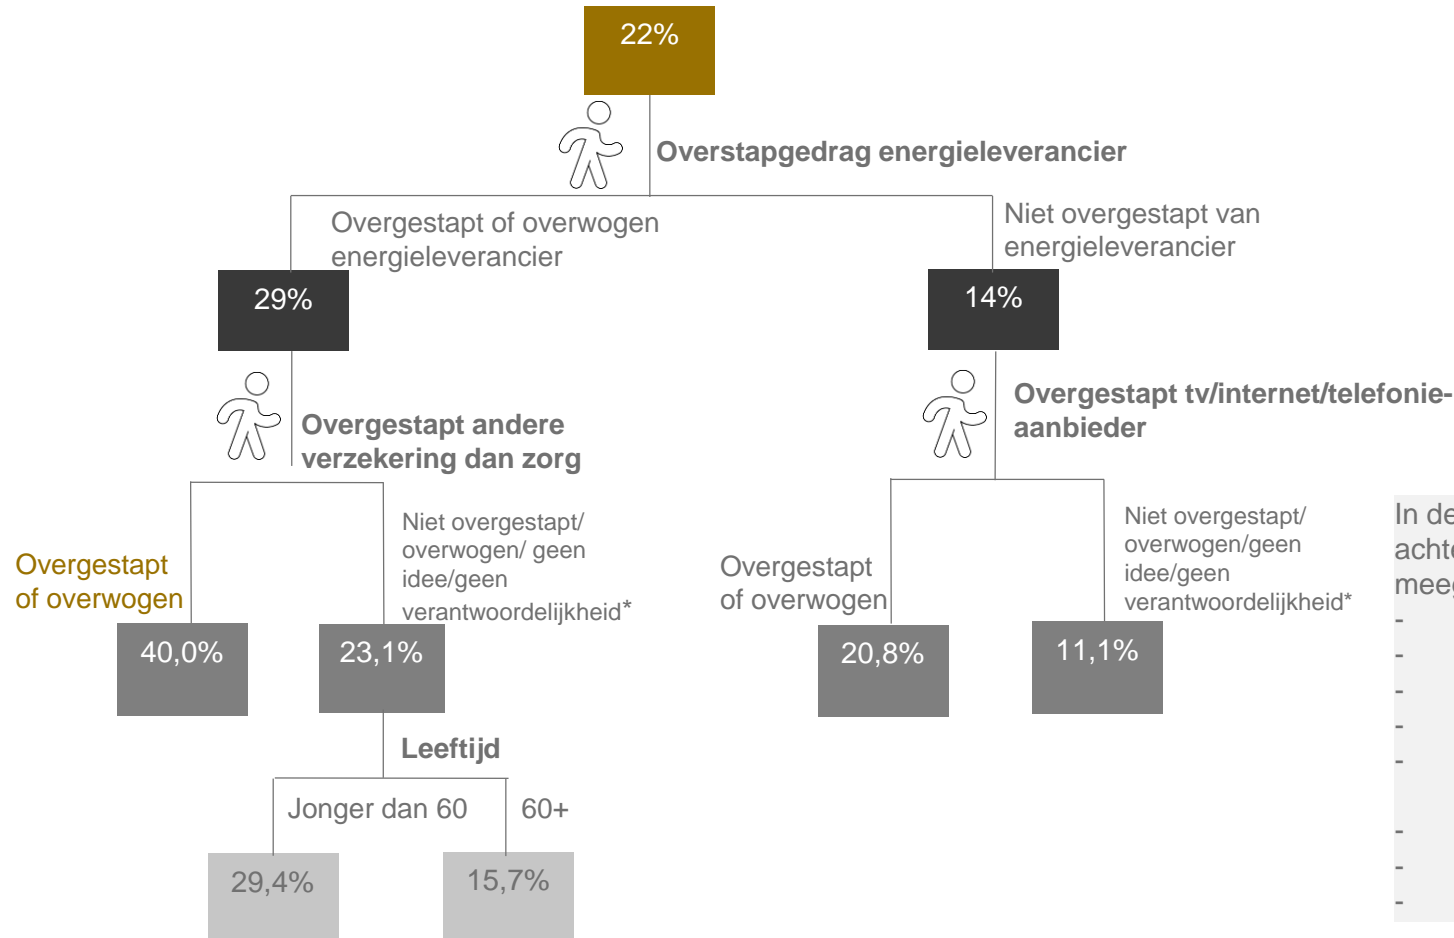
22%

Overstapgedrag energieleverancier

Overgestapt of overwogen energieleverancier

Niet overgestapt van energieleverancier

29%

14%

Overgestapt andere verzekering dan zorg

Overgestapt tv/internet/telefonie-aanbieder

Overgestapt of overwogen

Niet overgestapt/ overwogen/ geen idee/geen verantwoordelijkheid*

Overgestapt of overwogen

Niet overgestapt/ overwogen/geen idee/geen verantwoordelijkheid*

40,0%

23,1%

20,8%

11,1%

Leeftijd

Jonger dan 60

60+

29,4%

15,7%

In de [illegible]
achte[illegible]
meeg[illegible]
-
-
-
-
-
-
-
-